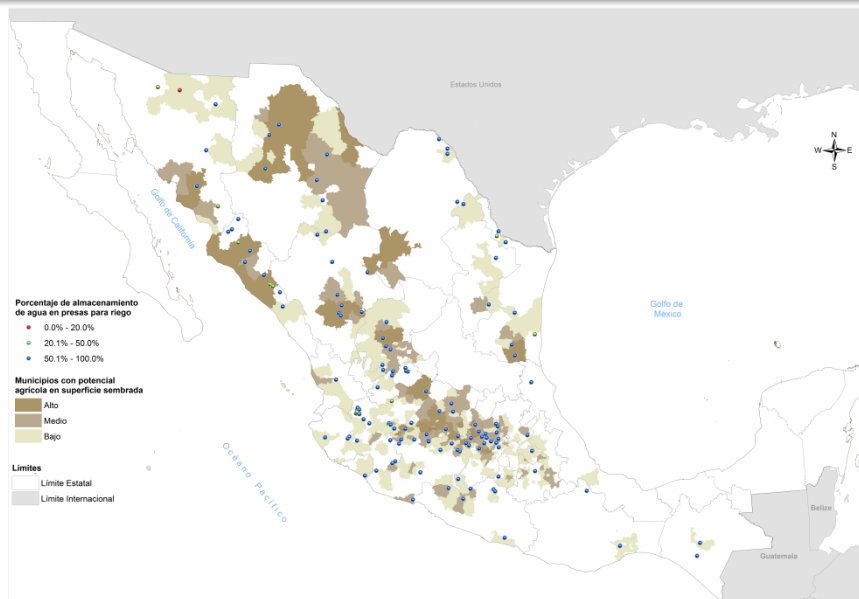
Estados Unidos

N
W E
S

Golfo de California

Golfo de México

Porcentaje de almacenamiento de agua en presas para riego
0.0% - 20.0%
20.1% - 50.0%
50.1% - 100.0%

Municipios con potencial agrícola en superficie sembrada
Alto
Medio
Bajo

Límites
Límite Estatal
Límite Internacional

Océano Pacífico

Belice

Guatemala